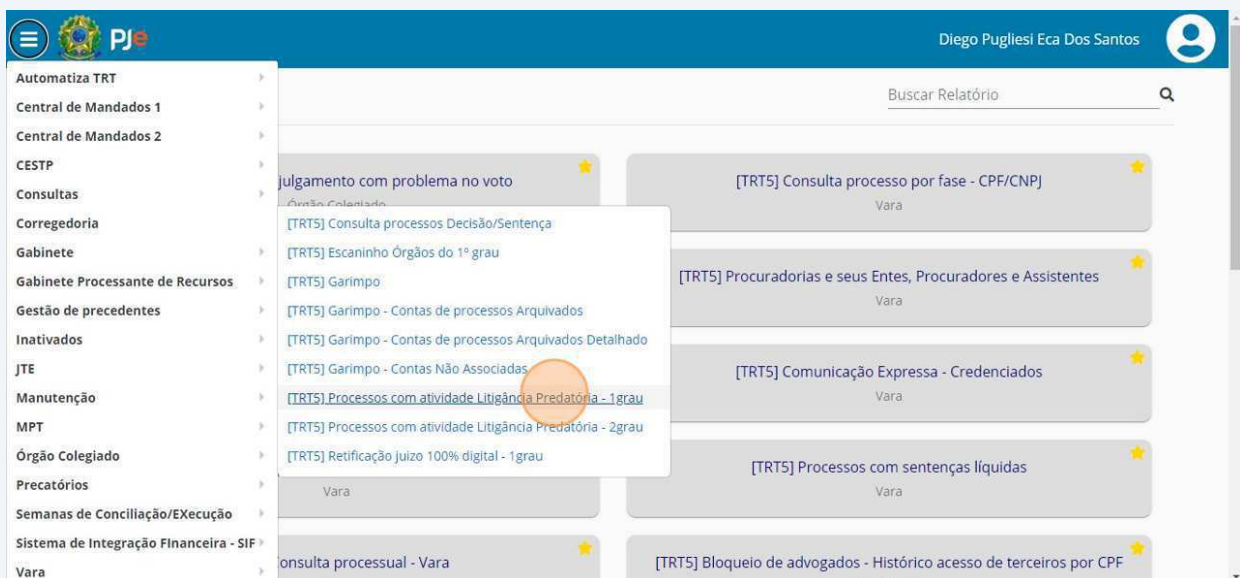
PJe

Diego Pugliesi Eca Dos Santos

Automatiza TRT
Central de Mandados 1
Central de Mandados 2
CESTP
Consultas
Corregedoria
Gabinete
Gabinete Processante de Recursos
Gestão de precedentes
Inativados
JTE
Manutenção
MPT
Órgão Colegiado
Precatórios
Semanas de Conciliação/EXecução
Sistema de Integração FInanceira - SIF
Vara

[TRT5] Consulta processos Decisão/Sentença
[TRT5] Escaninho Órgãos do 1º grau
[TRT5] Garimpo
[TRT5] Garimpo - Contas de processos Arquivados
[TRT5] Garimpo - Contas de processos Arquivados Detalhado
[TRT5] Garimpo - Contas Não Associadas
[TRT5] Processos com atividade Litigância Predatória - 1grau
[TRT5] Processos com atividade Litigância Predatória - 2grau
[TRT5] Retificação juizo 100% digital - 1grau

Buscar Relatório

julgamento com problema no voto
Órgão Colegiado

[TRT5] Consulta processo por fase - CPF/CNPJ
Vara

[TRT5] Procuradorias e seus Entes, Procuradores e Assistentes
Vara

[TRT5] Comunicação Expressa - Credenciados
Vara

Vara

[TRT5] Processos com sentenças líquidas
Vara

onsulta processual - Vara

[TRT5] Bloqueio de advogados - Histórico acesso de terceiros por CPF